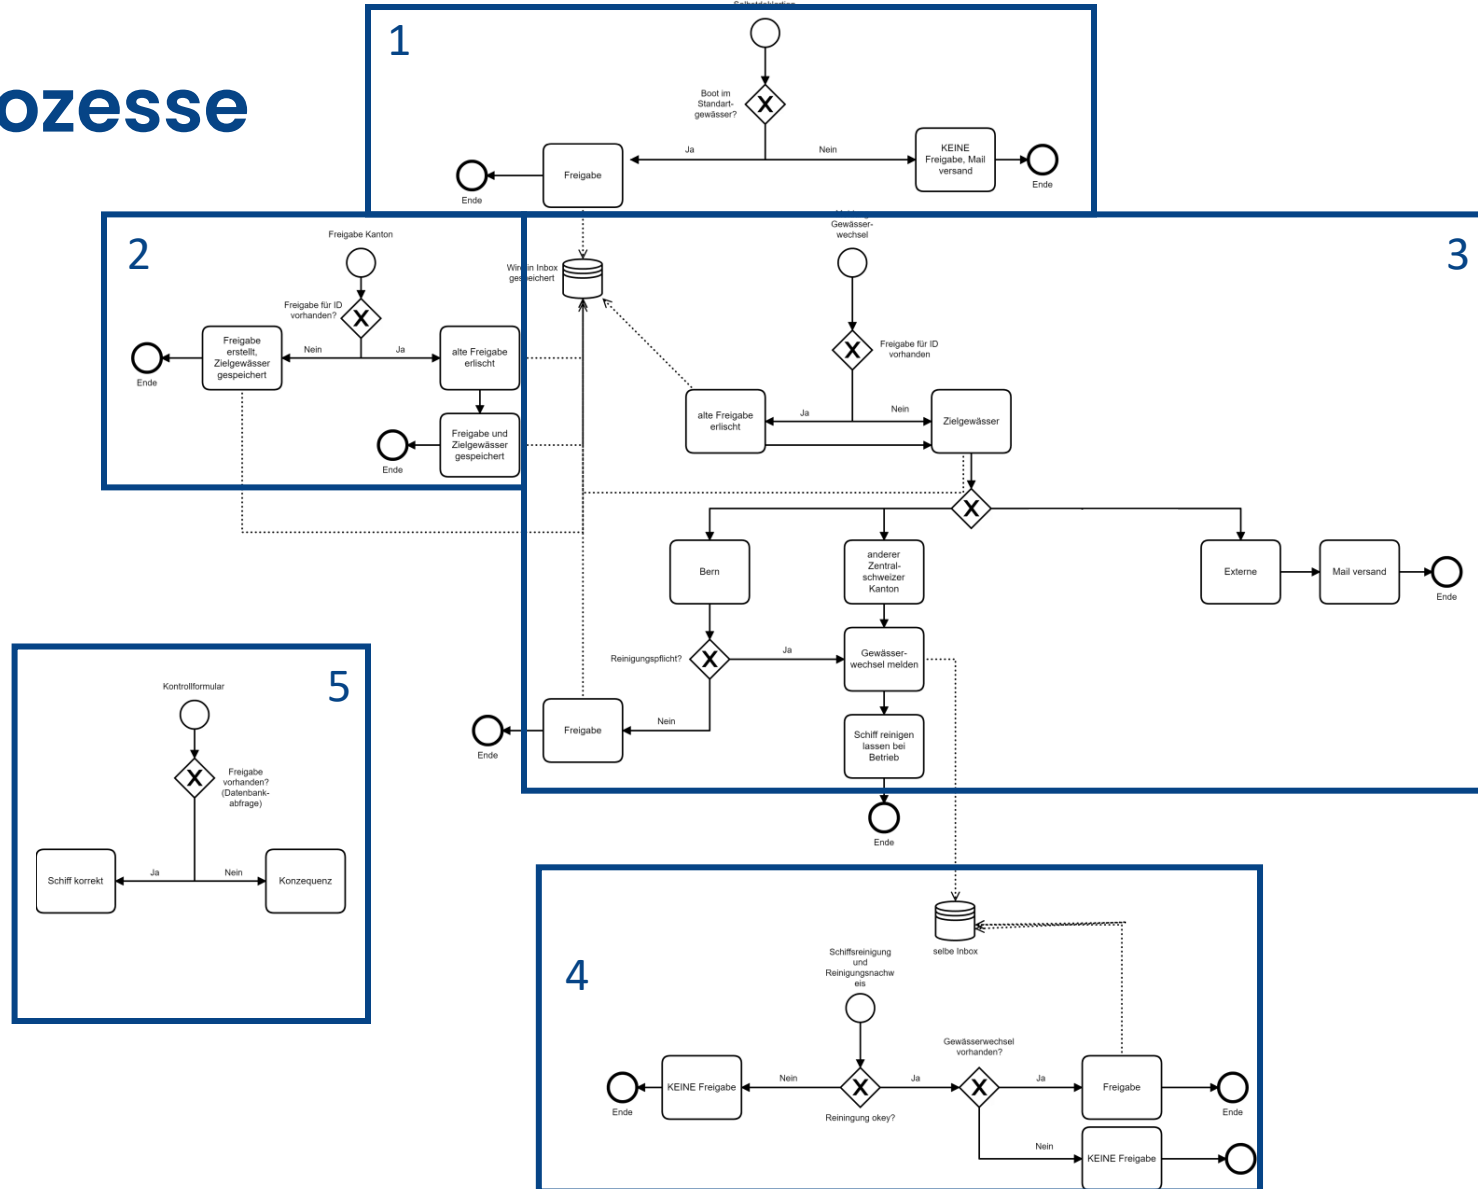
ozesse

1

Boot im Standart-gewässer?

Ja

Nein

Freigabe

KEINE Freigabe, Mail versand

Ende

Ende

2

Freigabe Kanton

Freigabe für ID vorhanden?

Nein

Ja

Freigabe erstellt, Zielgewässer gespeichert

alte Freigabe erlischt

Ende

Freigabe und Zielgewässer gespeichert

Ende

Wird in Inbox gespeichert

3

Gewässer-wechsel

Freigabe für ID vorhanden

Ja

Nein

alte Freigabe erlischt

Zielgewässer

Bern

anderer Zentral-schweizer Kanton

Externe

Mail versand

Ende

Reinigungspflicht?

Ja

Gewässer-wechsel melden

Nein

Freigabe

Ende

Schiff reinigen lassen bei Betrieb

Ende

5

Kontrollformular

Freigabe vorhanden? (Datenbank-abfrage)

Ja

Nein

Schiff korrekt

Konzequenz

4

selbe Inbox

Schiffsreinigung und Reinigungsnachweis

Gewässerwechsel vorhanden?

Nein

Ja

Ja

KEINE Freigabe

Freigabe

Ende

Ende

Reiningung okey?

Nein

KEINE Freigabe